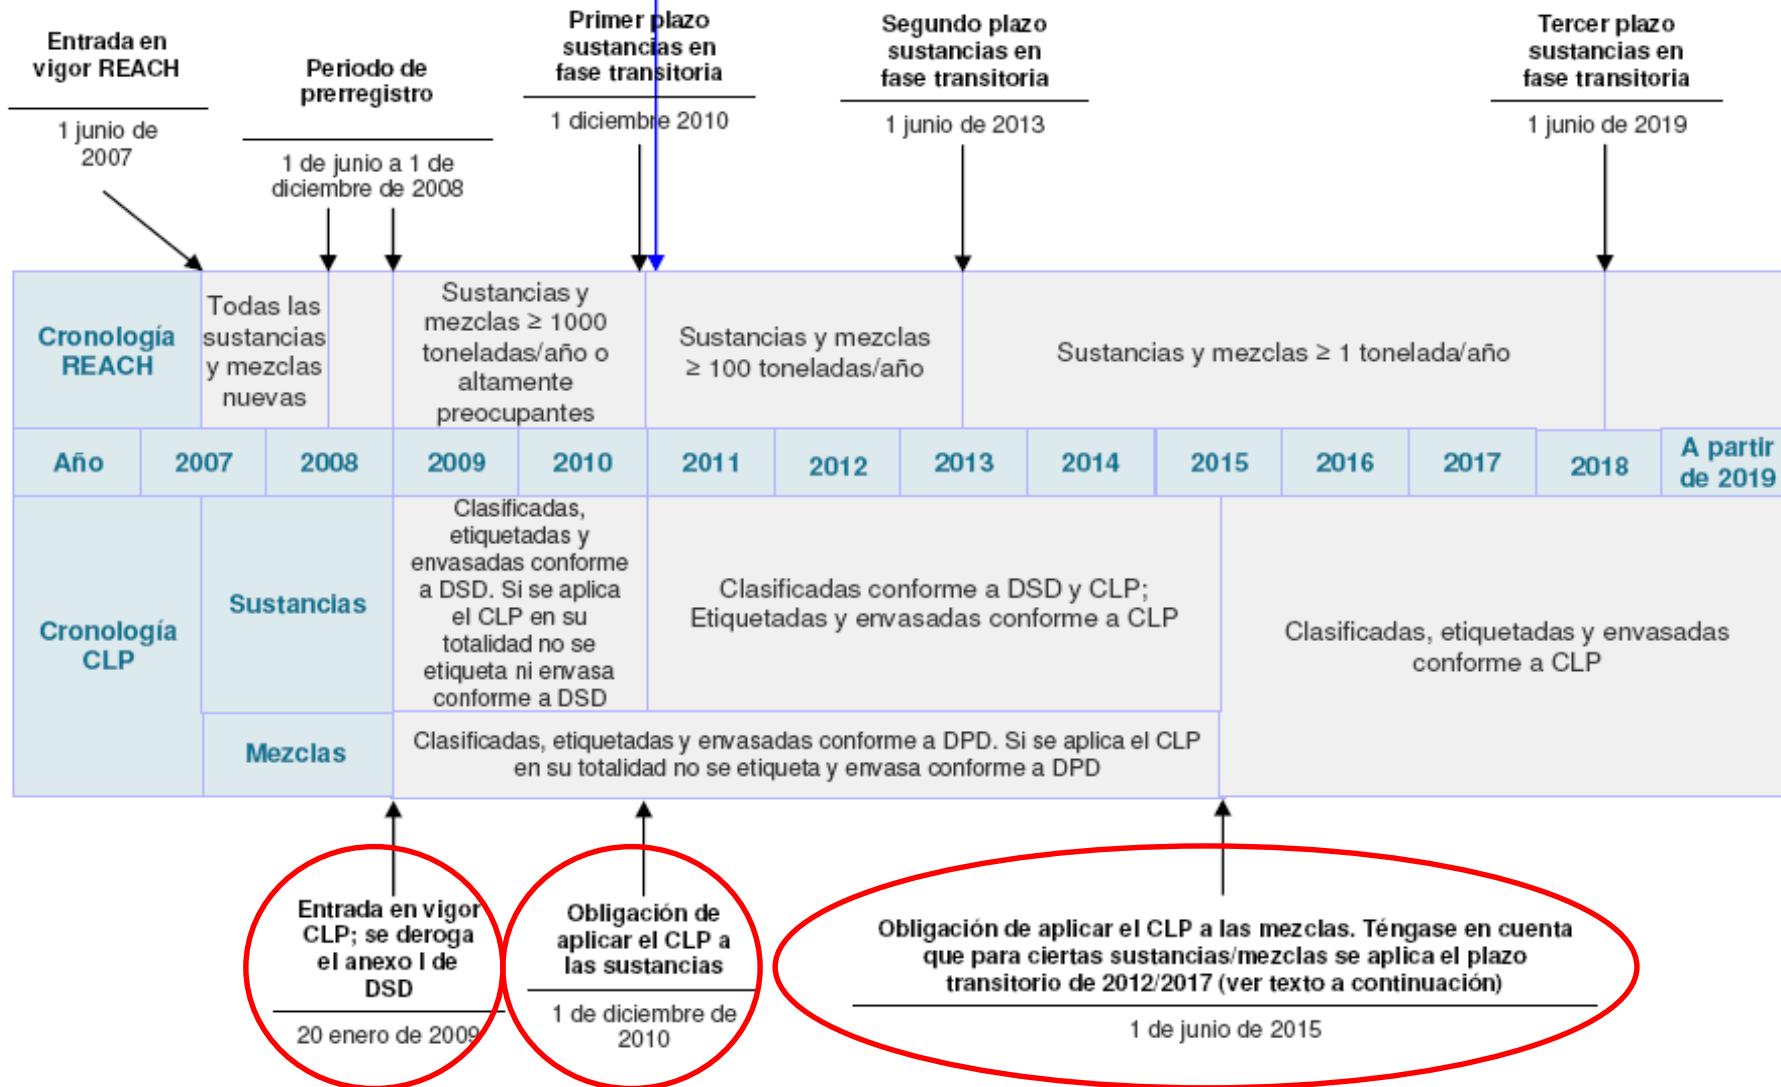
Entrada en vigor REACH

1 junio de 2007

Periodo de prerregistro

1 de junio a 1 de diciembre de 2008

Primer plazo sustancias en fase transitoria

1 diciembre 2010

Segundo plazo sustancias en fase transitoria

1 junio de 2013

Tercer plazo sustancias en fase transitoria

1 junio de 2019

| Cronología REACH | Todas las sustancias y mezclas nuevas | Sustancias y mezclas ≥ 1000 toneladas/año o altamente preocupantes | Sustancias y mezclas ≥ 100 toneladas/año | Sustancias y mezclas ≥ 1 tonelada/año |

| Año | 2007 | 2008 | 2009 | 2010 | 2011 | 2012 | 2013 | 2014 | 2015 | 2016 | 2017 | 2018 | A partir de 2019 |
|---|---|---|---|---|---|---|---|---|---|---|---|---|---|

| Cronología CLP | Sustancias | Clasificadas, etiquetadas y envasadas conforme a DSD. Si se aplica el CLP en su totalidad no se etiqueta ni envasa conforme a DSD | Clasificadas conforme a DSD y CLP; Etiquetadas y envasadas conforme a CLP | Clasificadas, etiquetadas y envasadas conforme a CLP |
|---|---|---|---|---|
| | Mezclas | Clasificadas, etiquetadas y envasadas conforme a DPD. Si se aplica el CLP en su totalidad no se etiqueta y envasa conforme a DPD | | |

Entrada en vigor CLP; se deroga el anexo I de DSD

20 enero de 2009

Obligación de aplicar el CLP a las sustancias

1 de diciembre de 2010

Obligación de aplicar el CLP a las mezclas. Téngase en cuenta que para ciertas sustancias/mezclas se aplica el plazo transitorio de 2012/2017 (ver texto a continuación)

1 de junio de 2015